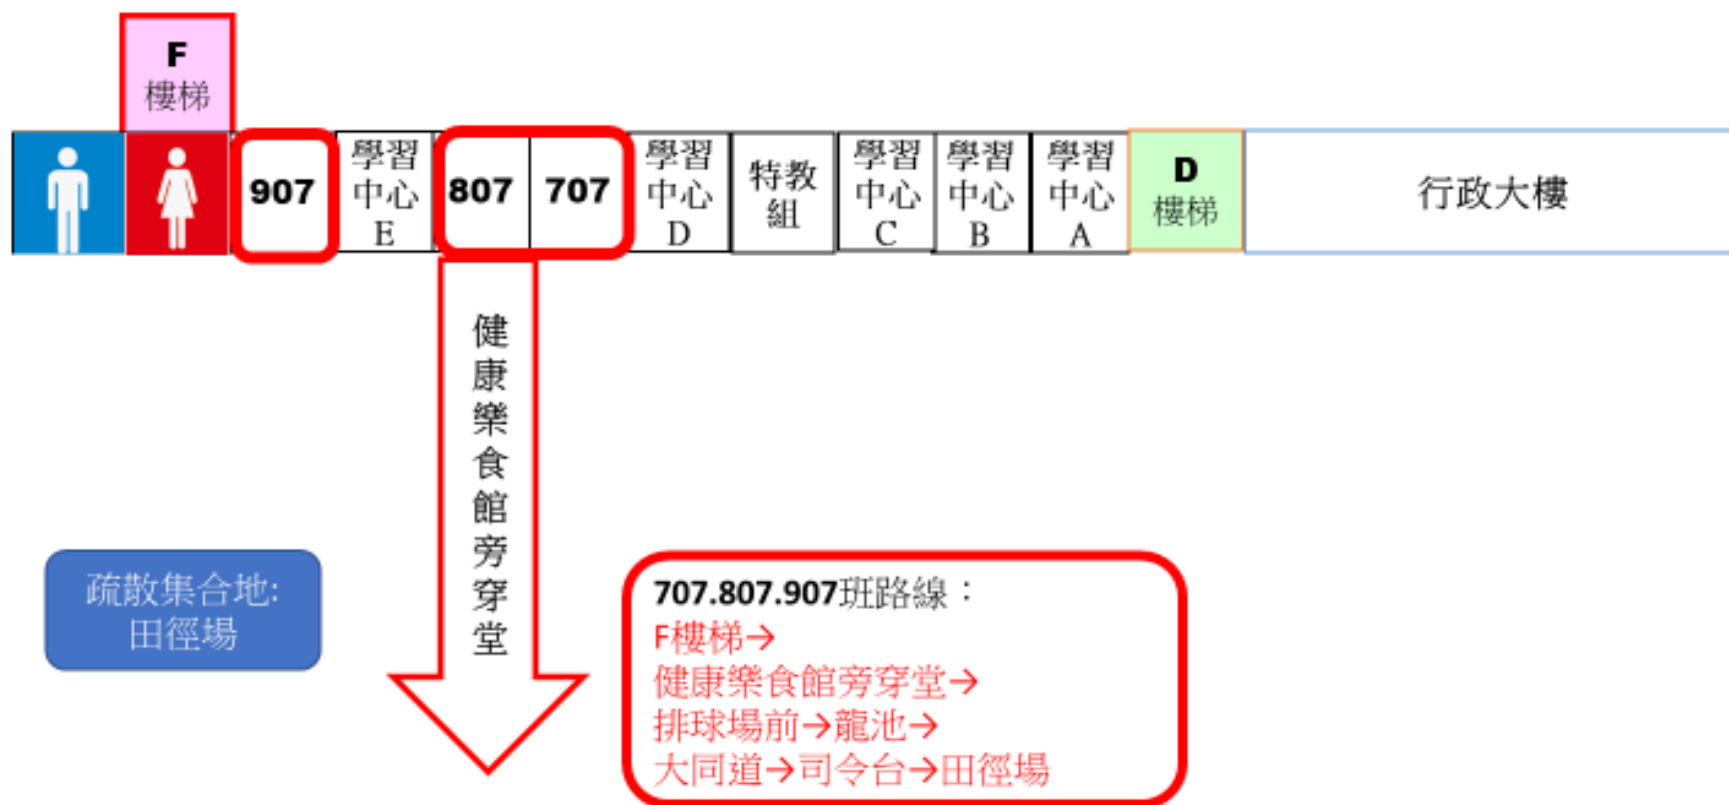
F
樓梯

907

學習中心E

807

707

學習中心D

特教組

學習中心C

學習中心B

學習中心A

D
樓梯

行政大樓

健康樂食館旁穿堂

疏散集合地:
田徑場

707.807.907班路線：
F樓梯→
健康樂食館旁穿堂→
排球場前→龍池→
大同道→司令台→田徑場